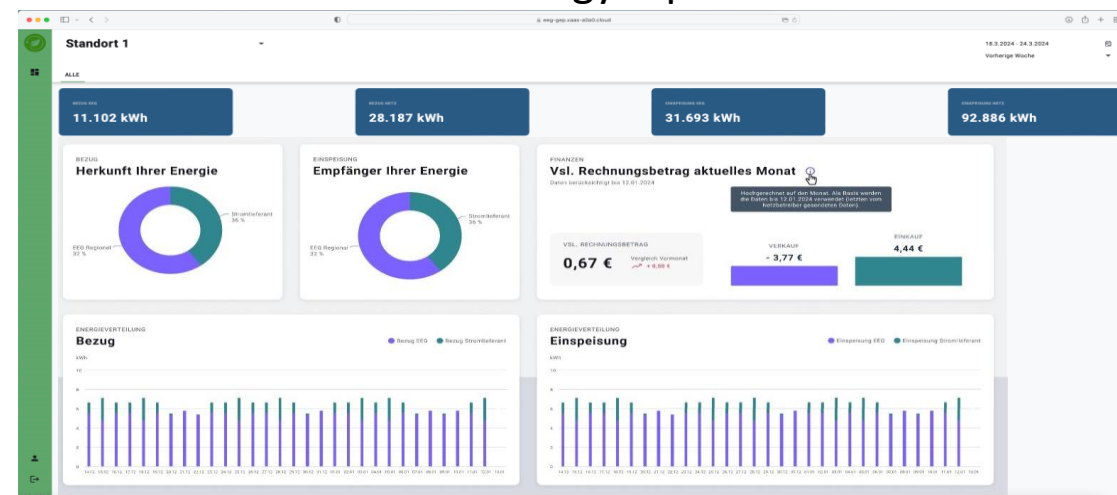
eeg-gap.saas-alld.cloud

Standort 1

18.3.2024 - 24.3.2024
Vorherige Woche

ALLE

BEZUG EEG
11.102 kWh

BEZUG NETZ
28.187 kWh

EINSPEISUNG EEG
31.693 kWh

EINSPEISUNG NETZ
92.886 kWh

BEZUG
Herkunft Ihrer Energie

Stromlieferant
36 %

EEG Regional
32 %

EINSPEISUNG
Empfänger Ihrer Energie

Stromlieferant
36 %

EEG Regional
32 %

FINANZEN
Vsl. Rechnungsbetrag aktuelles Monat
Daten berücksichtigt bis 12.01.2024

Hochgerechnet auf den Monat. Als Basis werden die Daten bis 12.01.2024 verwendet (letzten vom Netzbetreiber gesendeten Daten).

VSL. RECHNUNGSBETRAG
0,67 €
Vergleich Vormonat
+ 0,00 €

VERKAUF
- 3,77 €

EINKAUF
4,44 €

ENERGIEVERTEILUNG
Bezug
Bezug EEG
Bezug Stromlieferant
kWh
10
8
6
4
2
0

ENERGIEVERTEILUNG
Einspeisung
Einspeisung EEG
Einspeisung Stromlieferant
kWh
10
8
6
4
2
0